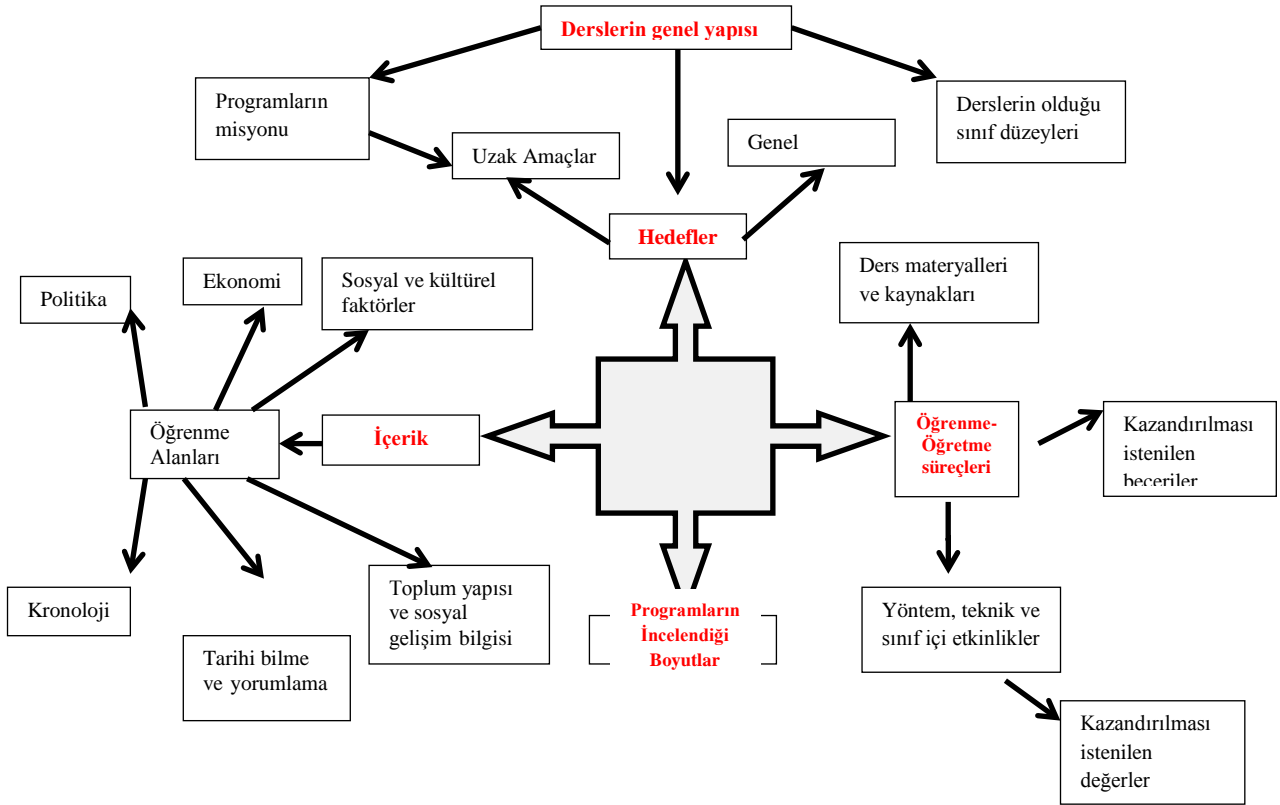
Derslerin genel yapısı

Programların misyonu

Uzak Amaçlar

Genel

Derslerin olduğu sınıf düzeyleri

Hedefler

Politika

Ekonomi

Sosyal ve kültürel faktörler

Ders materyalleri ve kaynakları

Öğrenme Alanları

İçerik

Öğrenme-Öğretme süreçleri

Kazandırılması istenilen beceriler

Kronoloji

Toplum yapısı ve sosyal gelişim bilgisi

Tarihi bilme ve yorumlama

Programların İncelendiği Boyutlar

Yöntem, teknik ve sınıf içi etkinlikler

Kazandırılması istenilen değerler